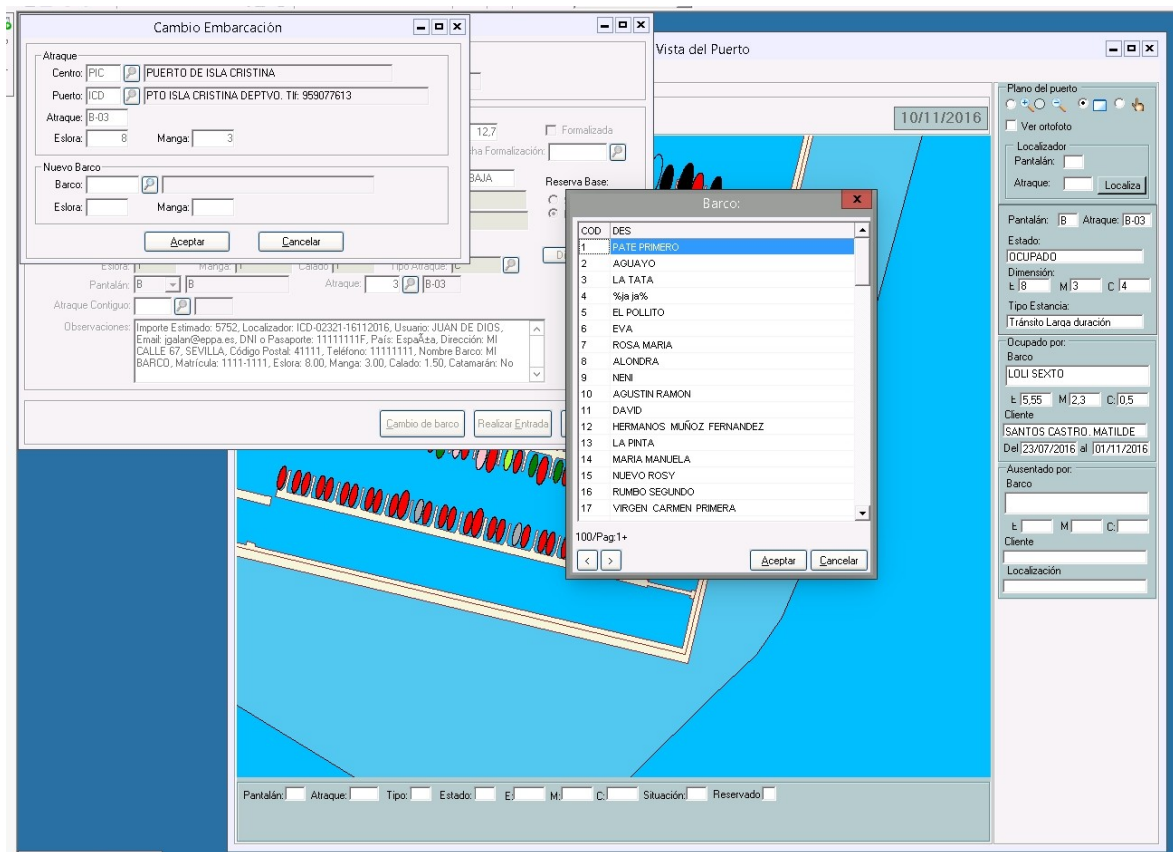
Cambio Embarcación

Atraque
Centro: PIC PUERTO DE ISLA CRISTINA
Puerto: ICD PTO ISLA CRISTINA DEPTVO. Tlf: 959077613
Atraque: B-03
Eslora: 8 Manga: 3

Nuevo Barco
Barco:
Eslora: Manga:

Aceptar Cancelar

12,7 Formalizada
Fecha Formalización:
BAJA Reserva Base:

Eslora: Manga: Calado: Tipo Atraque: C
Pantalán: B B Atraque: 3 B-03
Atraque Contiguo:
Observaciones: Importe Estimado: 5752, Localizador: ICD-02321-16112016, Usuario: JUAN DE DIOS, Email: jgalan@eppa.es, DNI o Pasaporte: 11111111F, País: EspaÃ±a, Dirección: MI CALLE 67, SEVILLA, Código Postal: 41111, Teléfono: 11111111, Nombre Barco: MI BARCO, Matrícula: 1111-1111, Eslora: 8.00, Manga: 3.00, Calado: 1.50, Catamarán: No

Cambio de barco Realizar Entrada

Vista del Puerto

10/11/2016

Barco:

| COD | DES |
|---|---|
| 1 | PATE PRIMERO |
| 2 | AGUAYO |
| 3 | LA TATA |
| 4 | %ja ja% |
| 5 | EL POLLITO |
| 6 | EVA |
| 7 | ROSA MARIA |
| 8 | ALONDRA |
| 9 | NENI |
| 10 | AGUSTIN RAMON |
| 11 | DAVID |
| 12 | HERMANOS MUÑOZ FERNANDEZ |
| 13 | LA PINTA |
| 14 | MARIA MANUELA |
| 15 | NUEVO ROSY |
| 16 | RUMBO SEGUNDO |
| 17 | VIRGEN CARMEN PRIMERA |

100/Pag:1+
Aceptar Cancelar

Plano del puerto
Ver ortofoto
Localizador
Pantalán:
Atraque: Localiza

Pantalán: B Atraque: B-03
Estado:
OCUPADO
Dimensión:
E 8 M 3 C 4
Tipo Estancia:
Tránsito Larga duración

Ocupado por:
Barco
LOLI SEXTO
E 5,55 M 2,3 C: 0,5
Cliente
SANTOS CASTRO, MATILDE
Del 23/07/2016 al 01/11/2016

Ausentado por:
Barco
E M C:
Cliente
Localización

Pantalán: Atraque: Tipo: Estado: E: M: C: Situación: Reservado